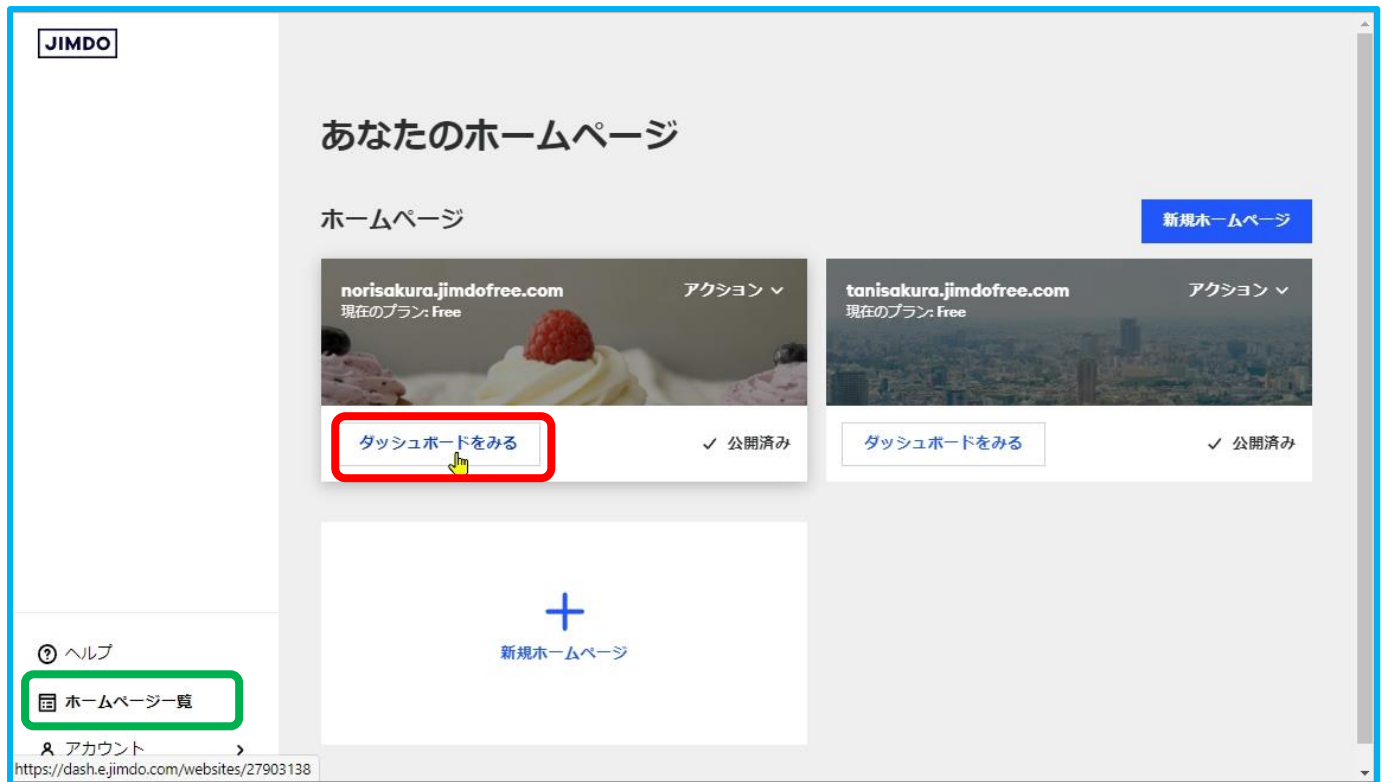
JIMDO

あなたのホームページ

ホームページ

新規ホームページ

norisakura.jimdofree.com
現在のプラン: Free

アクション

ダッシュボードをみる

✓ 公開済み

tanisakura.jimdofree.com
現在のプラン: Free

アクション

ダッシュボードをみる

✓ 公開済み

+
新規ホームページ

ヘルプ

ホームページ一覧

アカウント

https://dash.e.jimdo.com/websites/27903138